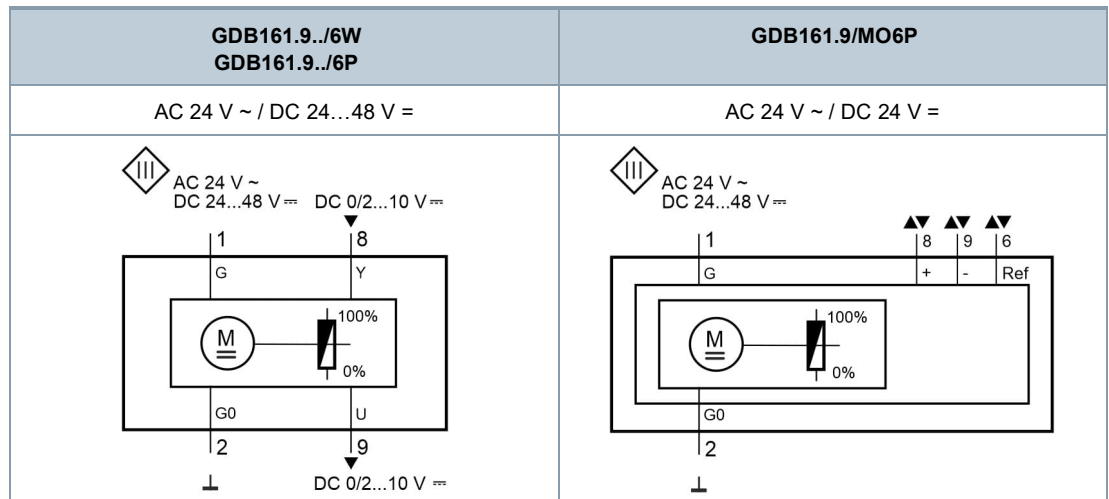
| GDB161.9../6W GDB161.9../6P | GDB161.9/MO6P |
|---|---|
| AC 24 V ~ / DC 24…48 V = | AC 24 V ~ / DC 24 V = |

III
AC 24 V ~
DC 24...48 V ⎓
DC 0/2...10 V ⎓
1
8
G
Y
M
100%
0%
G0
U
2
9
⊥
DC 0/2...10 V ⎓

III
AC 24 V ~
DC 24...48 V ⎓
1
8
9
6
G
+
-
Ref
M
100%
0%
G0
2
⊥